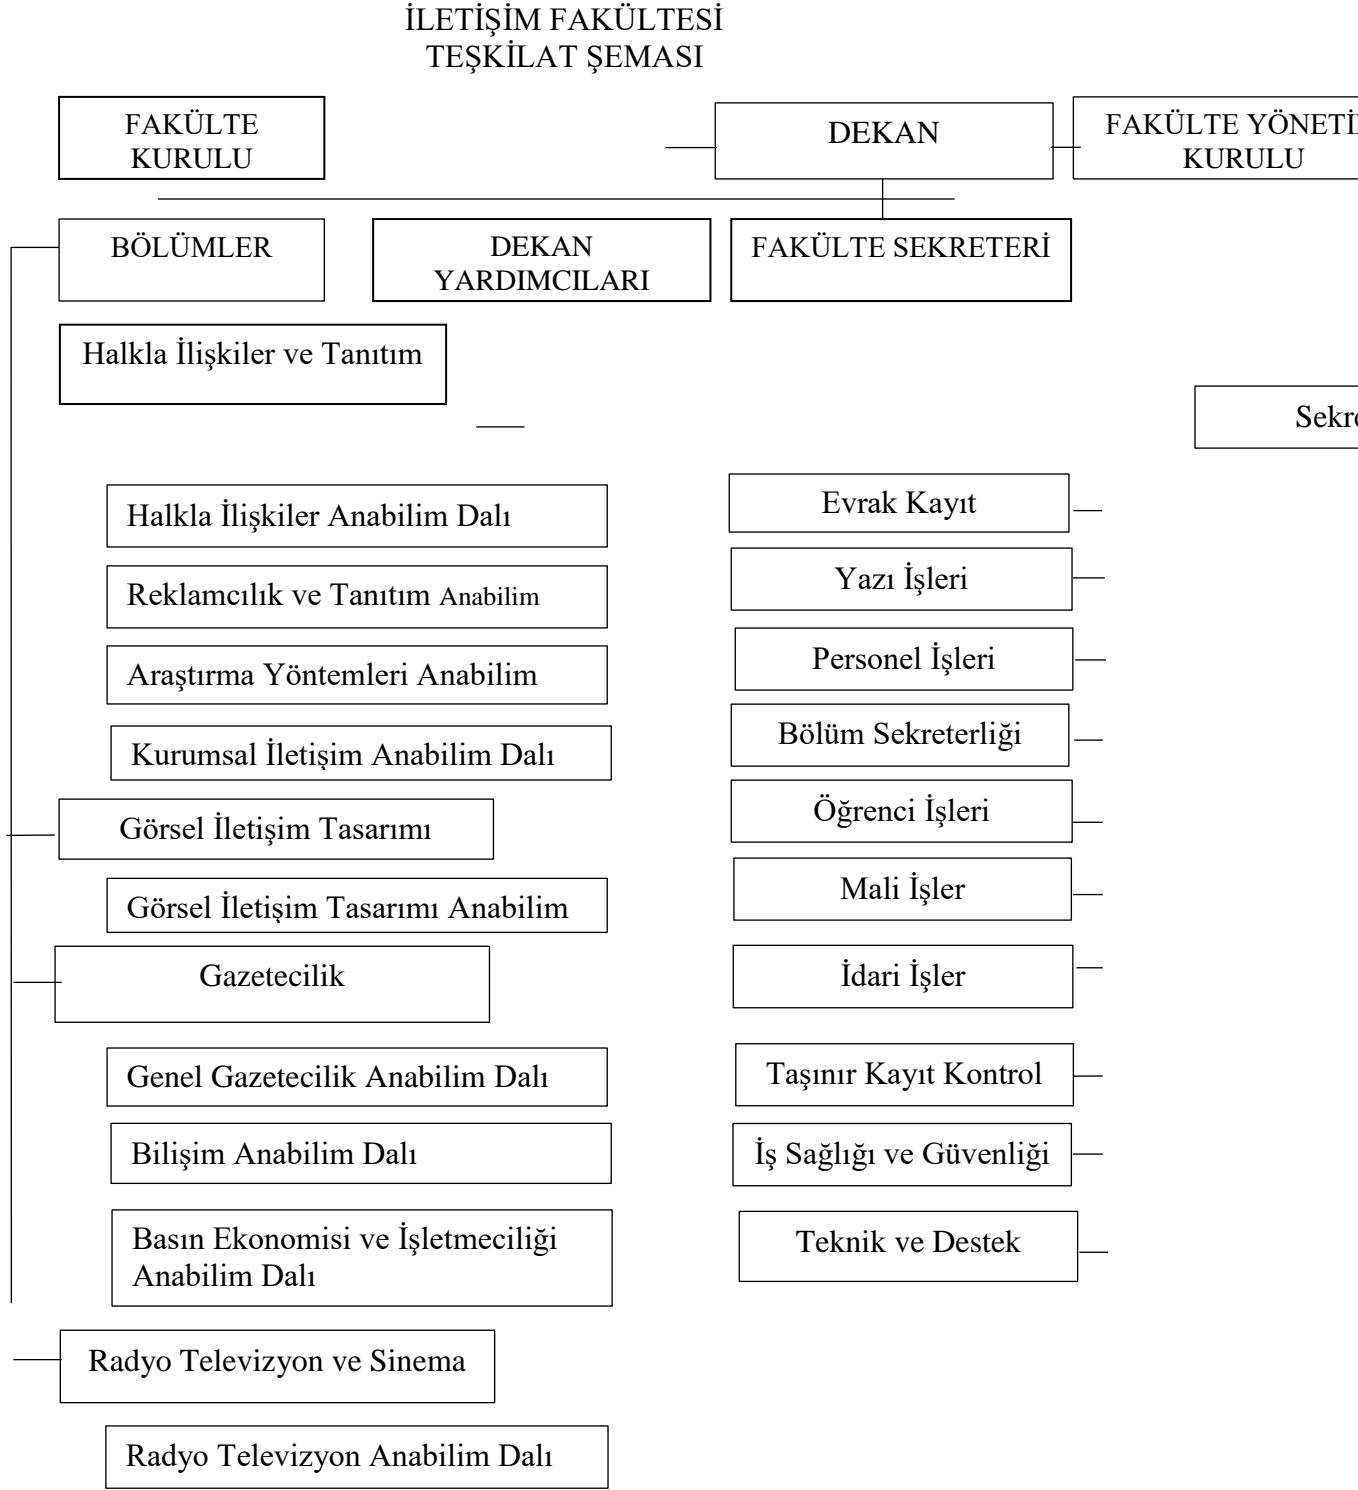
İLETİŞİM FAKÜLTESİ
TEŞKİLAT ŞEMASI

FAKÜLTE KURULU

DEKAN

FAKÜLTE YÖNETİ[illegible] KURULU

BÖLÜMLER

DEKAN YARDIMCILARI

FAKÜLTE SEKRETERİ

Halkla İlişkiler ve Tanıtım

Sekr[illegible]

Halkla İlişkiler Anabilim Dalı

Reklamcılık ve Tanıtım Anabilim

Araştırma Yöntemleri Anabilim

Kurumsal İletişim Anabilim Dalı

Görsel İletişim Tasarımı

Görsel İletişim Tasarımı Anabilim

Gazetecilik

Genel Gazetecilik Anabilim Dalı

Bilişim Anabilim Dalı

Basın Ekonomisi ve İşletmeciliği Anabilim Dalı

Radyo Televizyon ve Sinema

Radyo Televizyon Anabilim Dalı

Evrak Kayıt

Yazı İşleri

Personel İşleri

Bölüm Sekreterliği

Öğrenci İşleri

Mali İşler

İdari İşler

Taşınır Kayıt Kontrol

İş Sağlığı ve Güvenliği

Teknik ve Destek